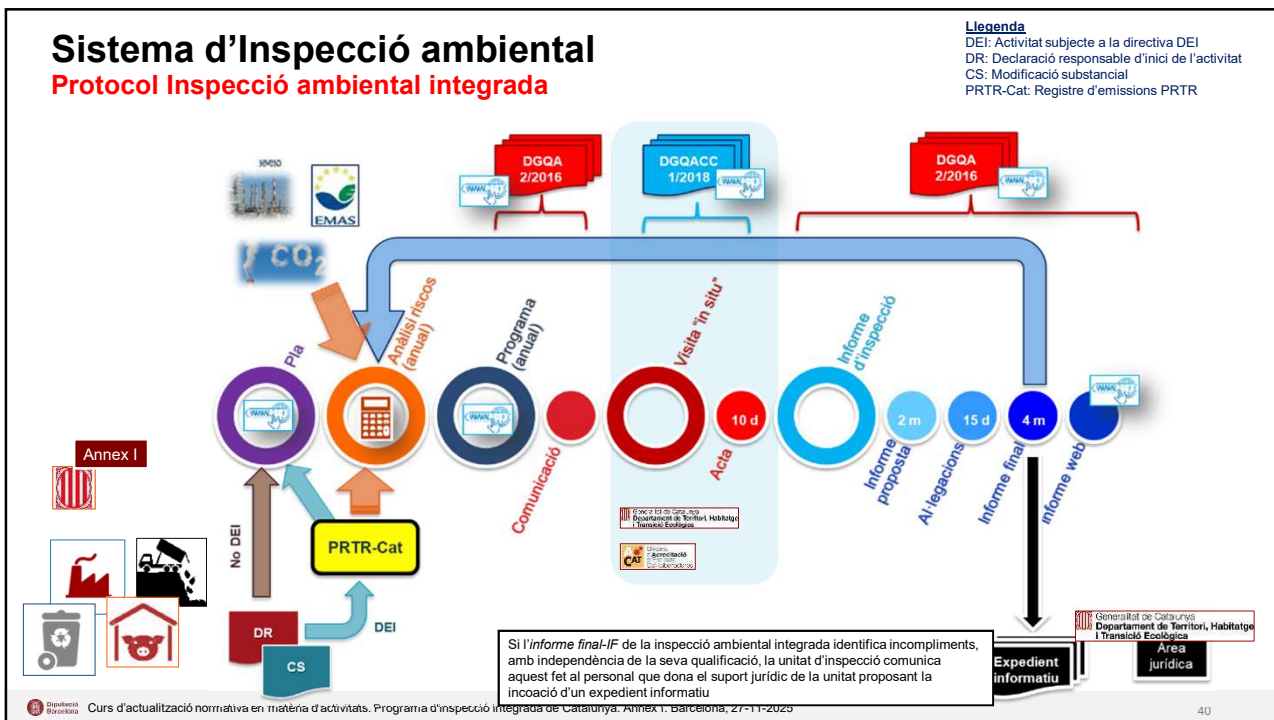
Sistema d'Inspecció ambiental
Protocol Inspecció ambiental integrada

Llegenda
DEI: Activitat subjecte a la directiva DEI
DR: Declaració responsable d'inici de l'activitat
CS: Modificació substancial
PRTR-Cat: Registre d'emissions PRTR

seveso
EMAS
$CO_2$

DGQA 2/2016
DGQACC 1/2018
DGQA 2/2016

Pla
Anàlisi riscos (anual)
Programa (anual)
Comunicació
Visita "in situ"
10 d
Acta
Informe d'inspecció
2 m
Informe proposta
15 d
Al·legacions
4 m
Informe final
Informe web

Annex I
No DEI
PRTR-Cat
DR
CS
DEI

Generalitat de Catalunya Departament de Territori, Habitatge i Transició Ecològica
Entitat d'Acreditació de Catalunya CAT

Si l'informe final-IF de la inspecció ambiental integrada identifica incompliments, amb independència de la seva qualificació, la unitat d'inspecció comunica aquest fet al personal que dona el suport jurídic de la unitat proposant la incoació d'un expedient informatiu

Expedient informatiu
Generalitat de Catalunya Departament de Territori, Habitatge i Transició Ecològica
Àrea jurídica

Diputació Barcelona Curs d'actualització normativa en matèria d'activitats. Programa d'inspecció integrada de Catalunya. Annex I. Barcelona, 27-11-2025
40